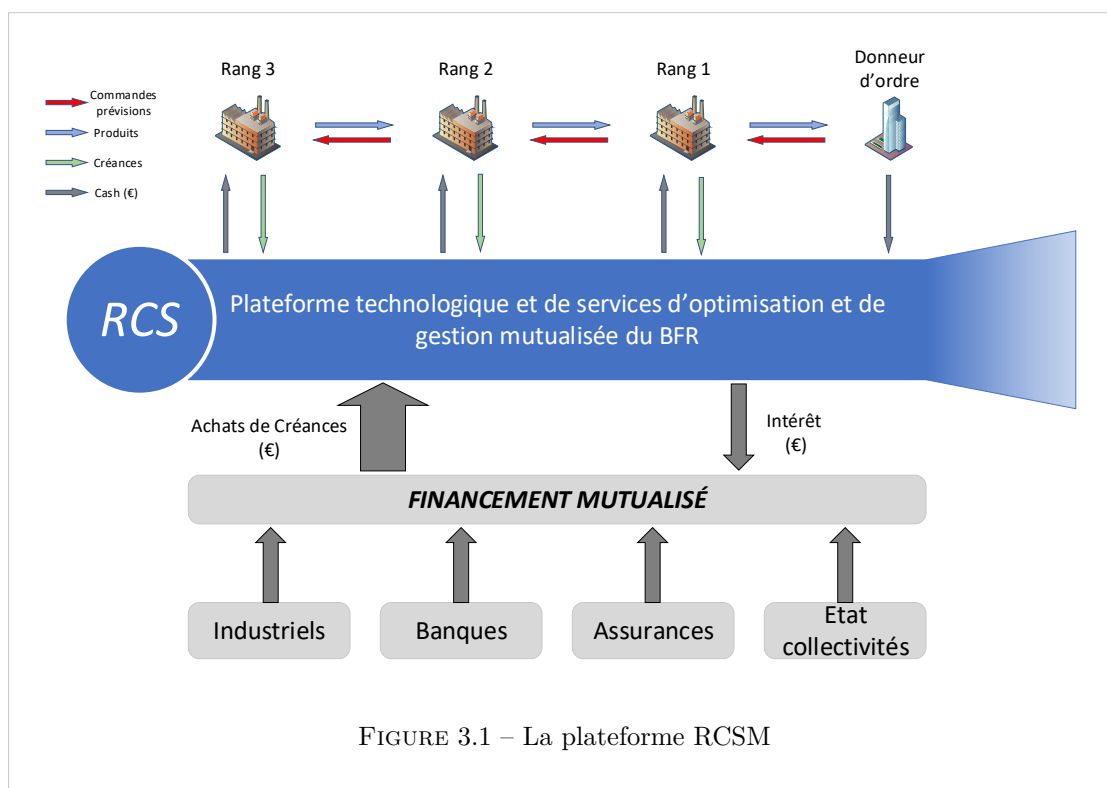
Commandes prévisions
Produits
Créances
Cash (€)

Rang 3
Rang 2
Rang 1
Donneur d'ordre

RCS
Plateforme technologique et de services d'optimisation et de gestion mutualisée du BFR

Achats de Créances (€)
Intérêt (€)

FINANCEMENT MUTUALISÉ

Industriels
Banques
Assurances
Etat collectivités

FIGURE 3.1 – La plateforme RCSM